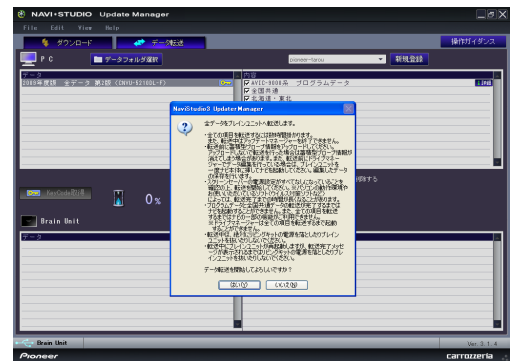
NAVI•STUDIO Update Manager

File Edit View Help

ダウンロード

データ転送

操作ガイダンス

PC

データフォルダ選択

pioneer-tarou

新規登録

データ

2009年度版 全データ 第2版 (CNVU-521ADL-F)

内容

AVIC-9000系 プログラムデータ

全国共通

北海道・東北

NaviStudio3 Update Manager

全データをブレインユニットへ転送します。

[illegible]

データ転送を開始してよろしいですか?

はい(Y)

いいえ(N)

0%

Brain Unit

データ

Brain Unit

Ver. 3.1.4

Pioneer

carrozzeria